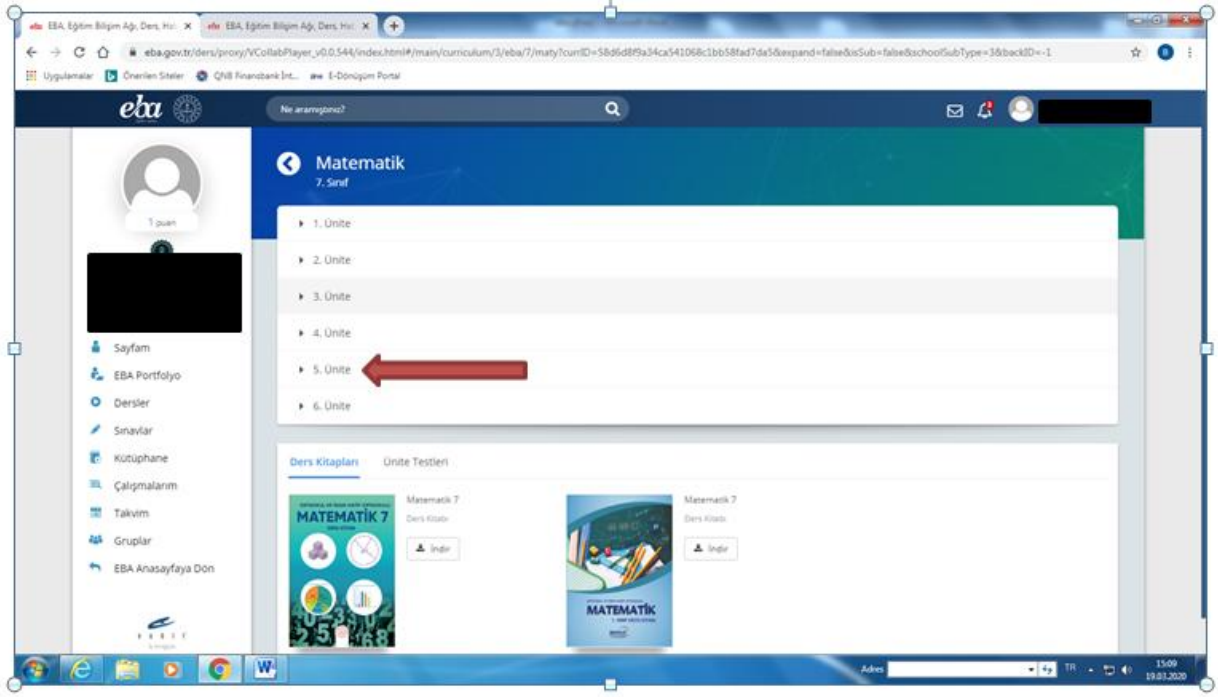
EBA, Eğitim Bilişim Ağı, Ders, Hal ×
EBA, Eğitim Bilişim Ağı, Ders, Hal ×

eba.gov.tr/ders/proxy/VCollabPlayer_v0.0.544/index.html#/main/curriculum/3/eba/7/maty?currID=58d6d8f9a34ca541068c1bb58fad7da5&expand=false&isSub=false&schoolSubType=3&backID=-1

Uygulamalar Önerilen Siteler QNB Finansbank İnt... E-Dönüşüm Portal

eba

Ne aramıştınız?

1 puan

Sayfam
EBA Portfolyo
Dersler
Sınavlar
Kütüphane
Çalışmalarım
Takvim
Gruplar
EBA Anasayfaya Dön

Matematik
7. Sınıf

1. Ünite
2. Ünite
3. Ünite
4. Ünite
5. Ünite
6. Ünite

Ders Kitapları
Ünite Testleri

MATEMATİK 7
Matematik 7
Ders Kitabı
İndir

MATEMATİK
Matematik 7
Ders Kitabı
İndir

Adres
TR
15:09
19.03.2020